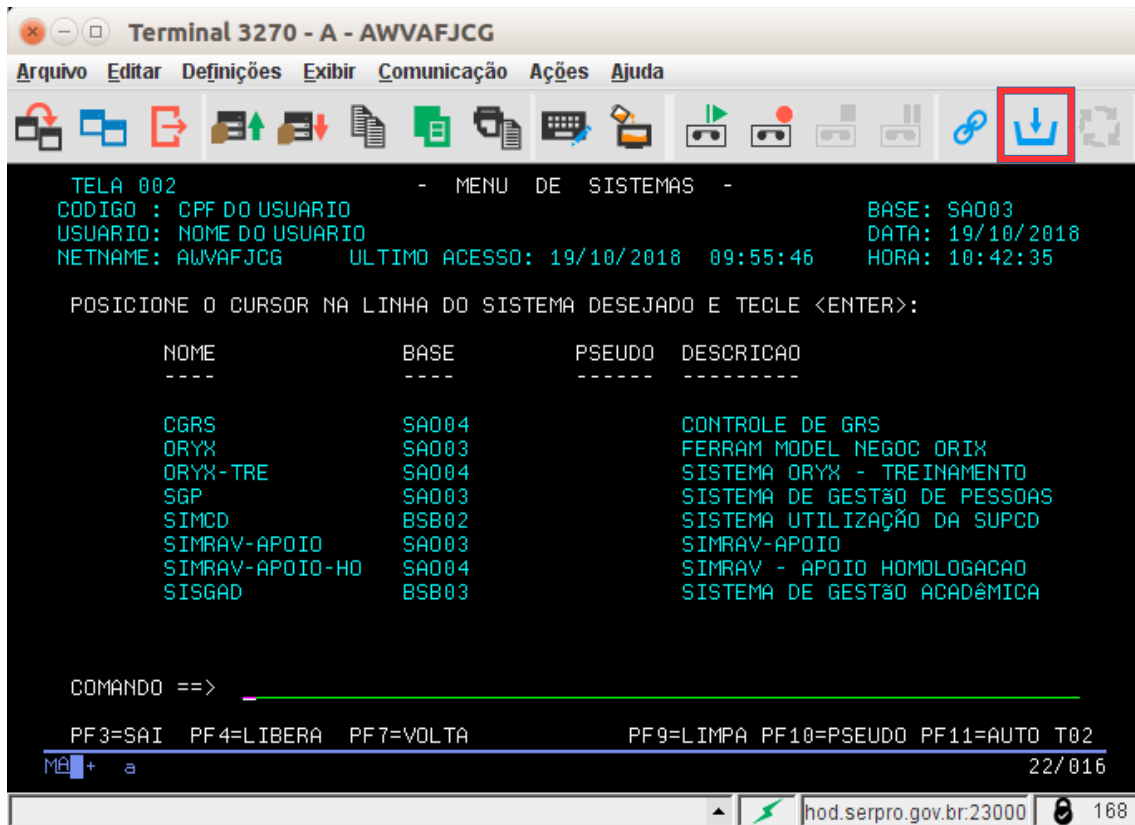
Terminal 3270 - A - AWVAFJCG

Arquivo Editar Definições Exibir Comunicação Ações Ajuda

TELA 002 - MENU DE SISTEMAS -
CODIGO : CPF DO USUARIO BASE: SA003
USUARIO: NOME DO USUARIO DATA: 19/10/2018
NETNAME: AWVAFJCG ULTIMO ACESSO: 19/10/2018 09:55:46 HORA: 10:42:35

POSICIONE O CURSOR NA LINHA DO SISTEMA DESEJADO E TECLE <ENTER>:

| NOME | BASE | PSEUDO | DESCRICAO |
|---|---|---|---|
| CGRS | SA004 | | CONTROLE DE GRS |
| ORYX | SA003 | | FERRAM MODEL NEGOC ORIX |
| ORYX-TRE | SA004 | | SISTEMA ORYX - TREINAMENTO |
| SGP | SA003 | | SISTEMA DE GESTãO DE PESSOAS |
| SIMCD | BSB02 | | SISTEMA UTILIZAÇãO DA SUPCD |
| SIMRAV-APOIO | SA003 | | SIMRAV-APOIO |
| SIMRAV-APOIO-HO | SA004 | | SIMRAV - APOIO HOMOLOGACAO |
| SISGAD | BSB03 | | SISTEMA DE GESTãO ACADêMICA |

COMANDO ==>

PF3=SAI PF4=LIBERA PF7=VOLTA PF9=LIMPA PF10=PSEUDO PF11=AUTO T02
MA + a 22/016
hod.serpro.gov.br:23000 168